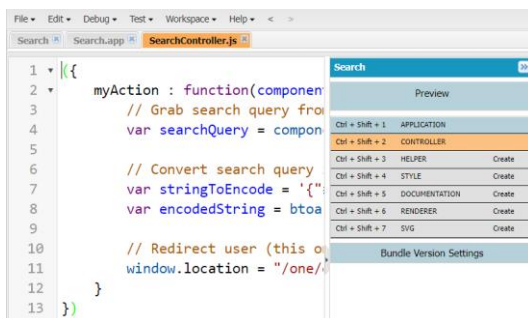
File ▾ Edit ▾ Debug ▾ Test ▾ Workspace ▾ Help ▾ < >

Search ☒ Search.app ☒ SearchController.js ☒

1 ({
2 myAction : function(componen
3 // Grab search query fro
4 var searchQuery = compon
5
6 // Convert search query
7 var stringToEncode = '{"
8 var encodedString = btoa
9
10 // Redirect user (this o
11 window.location = "/one/
12 }
13 })

Search »

Preview

| | | |
|---|---|---|
| Ctrl + Shift + 1 | APPLICATION | |
| Ctrl + Shift + 2 | CONTROLLER | |
| Ctrl + Shift + 3 | HELPER | Create |
| Ctrl + Shift + 4 | STYLE | Create |
| Ctrl + Shift + 5 | DOCUMENTATION | Create |
| Ctrl + Shift + 6 | RENDERER | Create |
| Ctrl + Shift + 7 | SVG | Create |

Bundle Version Settings